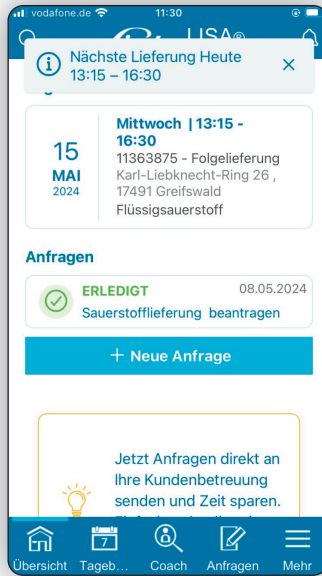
vodafone.de 11:30

USA®

Nächste Lieferung Heute 13:15 – 16:30

15
MAI
2024

Mittwoch | 13:15 - 16:30
11363875 - Folgelieferung
Karl-Liebknecht-Ring 26 , 17491 Greifswald
Flüssigsauerstoff

Anfragen

ERLEDIGT
08.05.2024
Sauerstofflieferung beantragen

+ Neue Anfrage

Jetzt Anfragen direkt an Ihre Kundenbetreuung senden und Zeit sparen.
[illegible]

Übersicht
7
Tageb...
Coach
Anfragen
Mehr